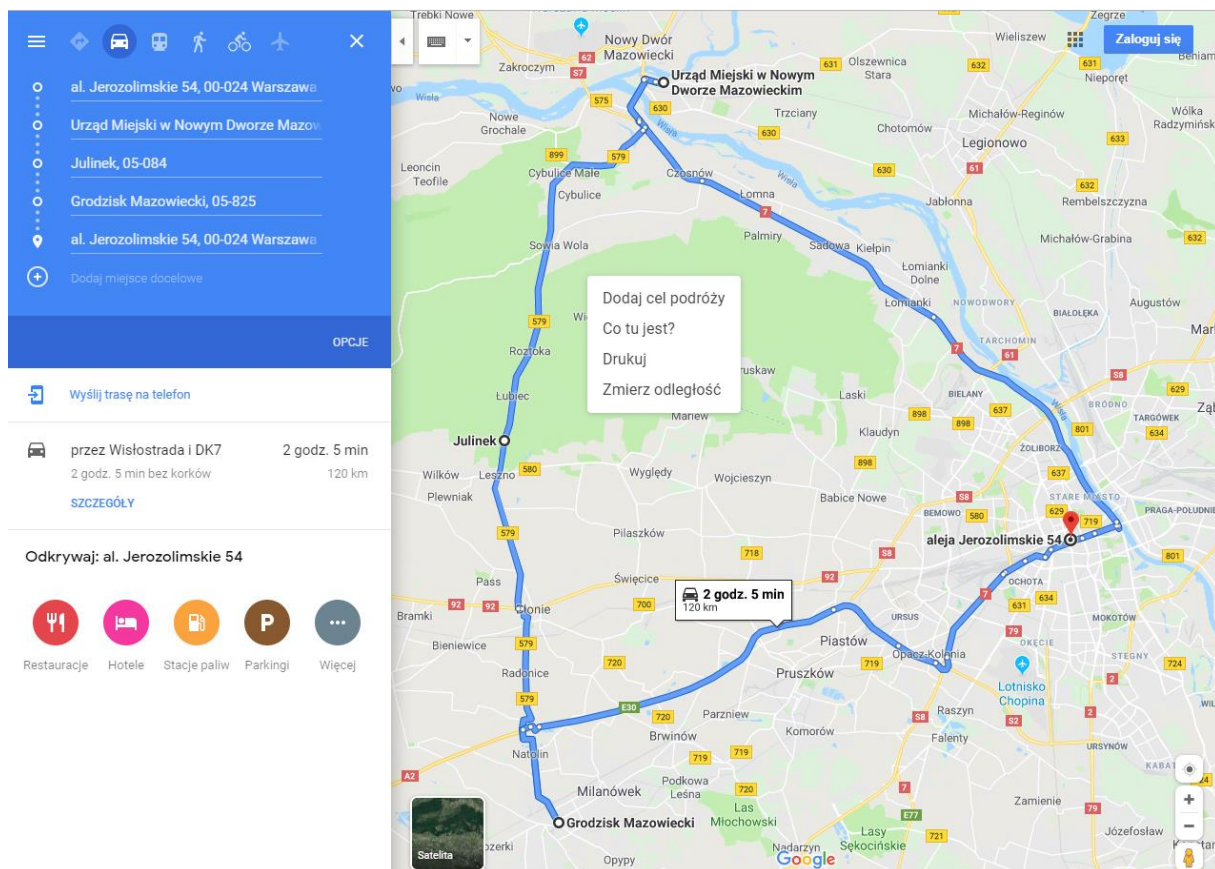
al. Jerozolimskie 54, 00-024 Warszawa
Urząd Miejski w Nowym Dworze Mazow
Julinek, 05-084
Grodzisk Mazowiecki, 05-825
al. Jerozolimskie 54, 00-024 Warszawa
Dodaj miejsce docelowe

OPCJE

Wyślij trasę na telefon

przez Wisłostrada i DK7
2 godz. 5 min
2 godz. 5 min bez korków
120 km
SZCZEGÓŁY

Odkrywaj: al. Jerozolimskie 54

Restauracje
Hotele
Stacje paliw
Parkingi
Więcej

Zaloguj się

Dodaj cel podróży
Co tu jest?
Drukuj
Zmierz odległość

2 godz. 5 min
120 km

Urząd Miejski w Nowym Dworze Mazowieckim
Julinek
Grodzisk Mazowiecki
aleja Jerozolimskie 54

Trebki Nowe
Nowy Dwór Mazowiecki
Zakroczym
Nowe Grochale
Leoncin
Teofile
Cybulice Małe
Cybulice
Czosnów
Łomna
Palmiry
Sadowa
Kiełpin
Łomianki Dolne
Łomianki
Sowia Wola
Roztoka
Łubiec
Leszno
Wilków
Plewniak
Wyględy
Wojcieszyn
Babice Nowe
Pilaszków
Świecice
Pass
Bramki
Błonie
Bieniewice
Radonice
Natolin
Brwinów
Parzniew
Podkowa Leśna
Milanówek
Las Młochowski
Pruszków
Piastów
Opacz-Kolonia
Komorów
Raszyn
Falenty
Zamienie
Józefosław
Lasy Sękocińskie
Nadarzyn
Opypy
Laski
Klaudyn
Marlew
Olszewnica Stara
Trzciany
Chotomów
Legionowo
Jabłonna
Michałów-Reginów
Wieliszew
Zegrze
Nieporęt
Wólka Radzymińska
Rembelszczyzna
Michałów-Grabina
Augustów
NOWODWORY
BIAŁOŁĘKA
TARCHOMIN
BIELANY
BRÓDNO
TARGÓWEK
ŻOLIBORZ
STARE MIASTO
PRAGA-POŁUDNIE
BEMOWO
OCHOTA
URSUS
MOKOTÓW
OKĘCIE
STEGNY
URSYNÓW
Lotnisko Chopina
Wisła
Satelita
Google